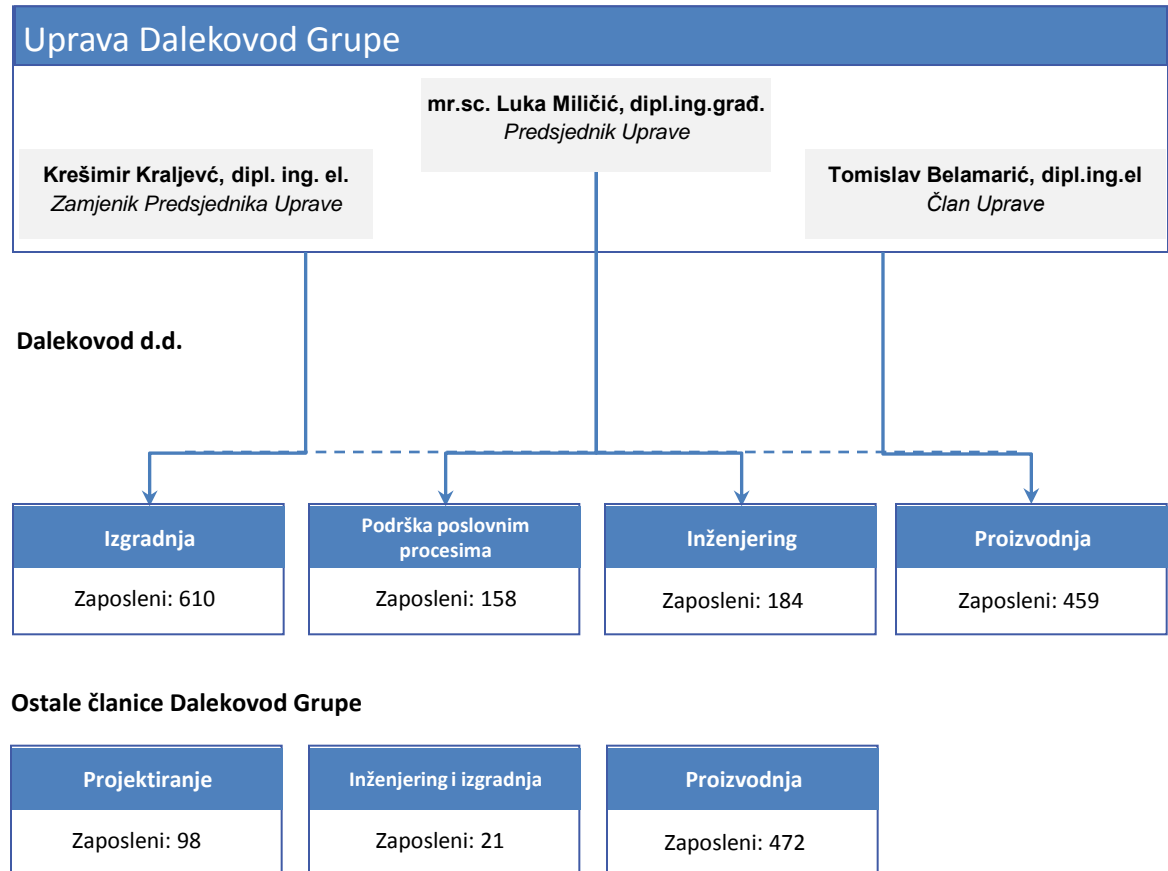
Uprava Dalekovod Grupe

mr.sc. Luka Miličić, dipl.ing.građ.
Predsjednik Uprave

Krešimir Kraljevć, dipl. ing. el.
Zamjenik Predsjednika Uprave

Tomislav Belamarić, dipl.ing.el
Član Uprave

Dalekovod d.d.

Izgradnja
Zaposleni: 610

Podrška poslovnim procesima
Zaposleni: 158

Inženjering
Zaposleni: 184

Proizvodnja
Zaposleni: 459

Ostale članice Dalekovod Grupe

Projektiranje
Zaposleni: 98

Inženjering i izgradnja
Zaposleni: 21

Proizvodnja
Zaposleni: 472